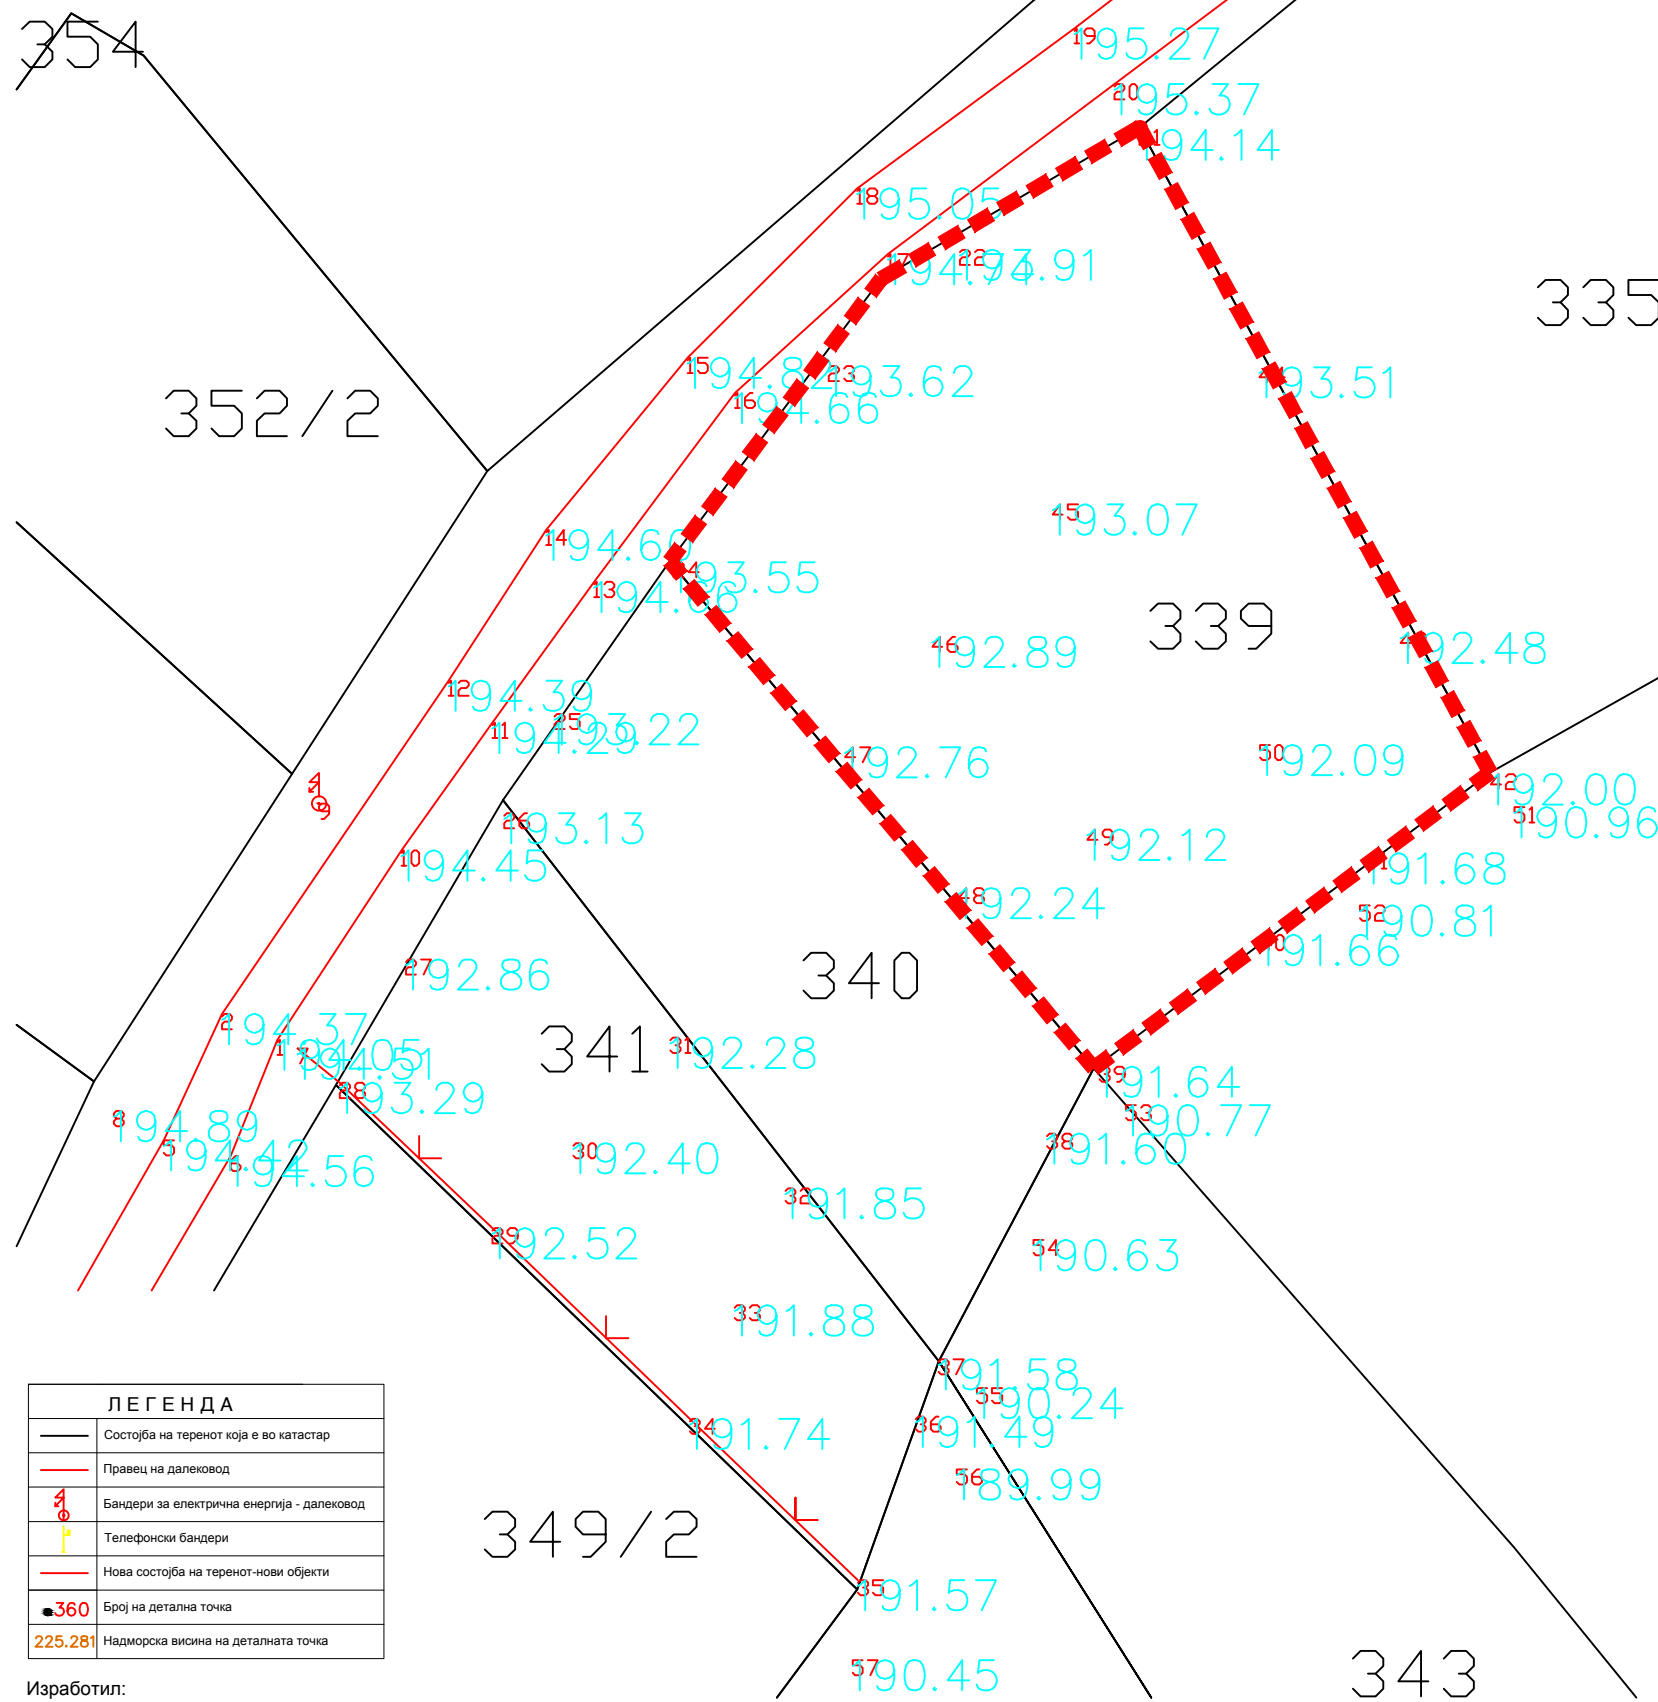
354

19 195.27
20 195.37
194.14

335

18 195.05
22 17 194.74 193.91

352/2

15 194.84 23 193.62
16 194.66
193.51

45 193.07

14 194.60
193.55
13 194.66

339

46 192.89
192.48

12 194.39
11 194.29 25 193.22

47 192.76
50 192.09
42 192.00
51 190.96

26 193.13
49 192.12

10 194.45
191.68
48 192.24
52 190.81
191.66

340

27 192.86

341

31 192.28
194.37
194.05 194.51
28 193.29
39 191.64
53 190.77
8 194.89
5 194.42 6 194.56
30 192.40
38 191.60
32 191.85
29 192.52
54 190.63
33 191.88

37 191.58
55 190.24
34 191.74
36 191.49
56 189.99

349/2

35 191.57
57 190.45
343

| ЛЕГЕНДА | |
|---|---|
| | Состојба на теренот која е во катастар |
| | Правец на далековод |
| | Бандери за електрична енергија - далековод |
| | Телефонски бандери |
| | Нова состојба на теренот-нови објекти |
| 360 | Број на детална точка |
| 225.281 | Надморска висина на деталната точка |

Изработил: